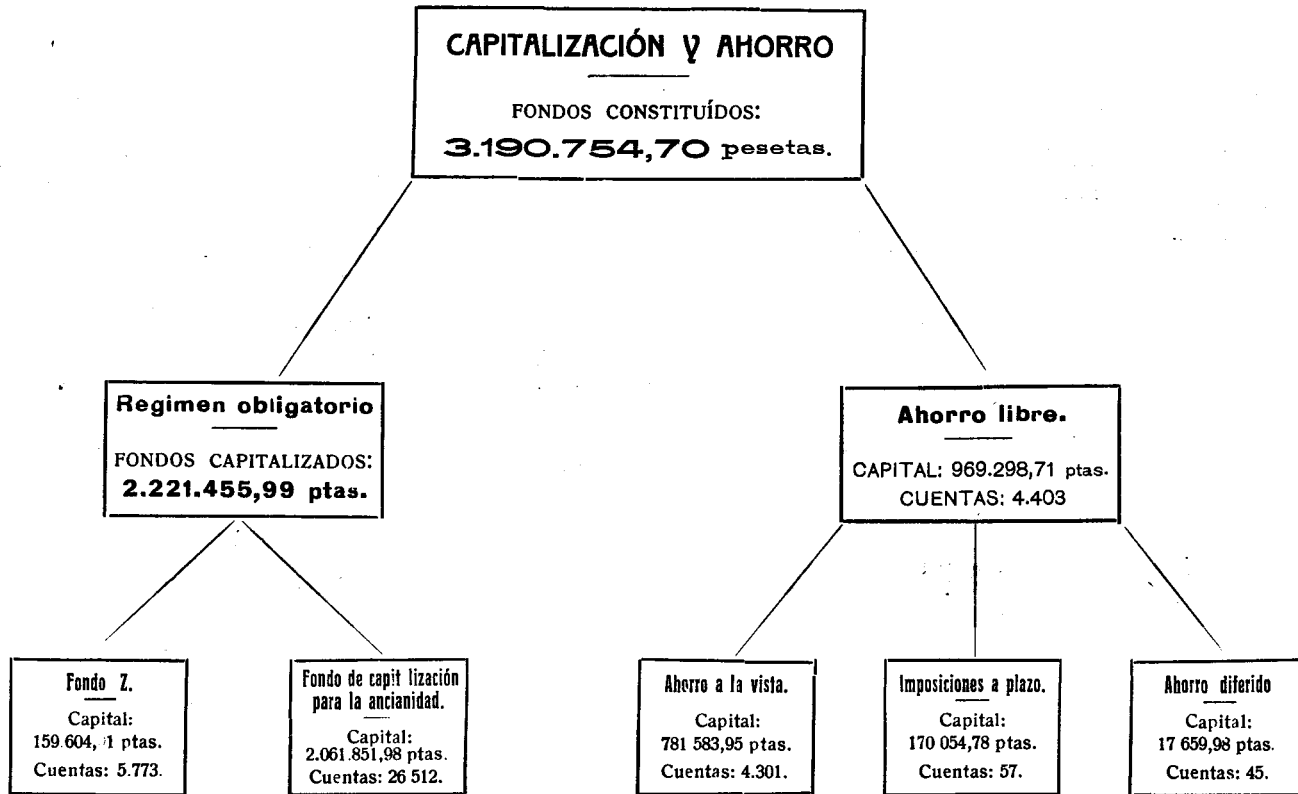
CAPITALIZACIÓN Y AHORRO

FONDOS CONSTITUÍDOS:
3.190.754,70 pesetas.

Regimen obligatorio

FONDOS CAPITALIZADOS:
2.221.455,99 ptas.

Ahorro libre.

CAPITAL: 969.298,71 ptas.
CUENTAS: 4.403

Fondo Z.

Capital:
159.604, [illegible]1 ptas.
Cuentas: 5.773.

Fondo de capit lización para la ancianidad.

Capital:
2.061.851,98 ptas.
Cuentas: 26 512.

Ahorro a la vista.

Capital:
781 583,95 ptas.
Cuentas: 4.301.

Imposiciones a plazo.

Capital:
170 054,78 ptas.
Cuentas: 57.

Ahorro diferido

Capital:
17 659,98 ptas.
Cuentas: 45.